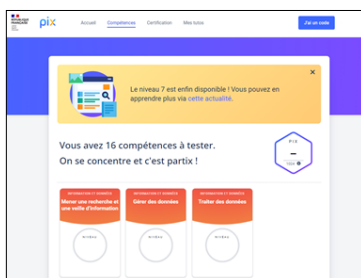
RÉPUBLIQUE FRANÇAISE

pix

Accueil Compétences Certification Mes tutos

J'ai un code

Le niveau 7 est enfin disponible ! Vous pouvez en apprendre plus via cette actualité.

×

Vous avez 16 compétences à tester. On se concentre et c'est partix !

PIX
–
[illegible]

INFORMATION ET DONNÉES
Mener une recherche et une veille d'information
NIVEAU

INFORMATION ET DONNÉES
Gérer des données
NIVEAU

INFORMATION ET DONNÉES
Traiter des données
NIVEAU